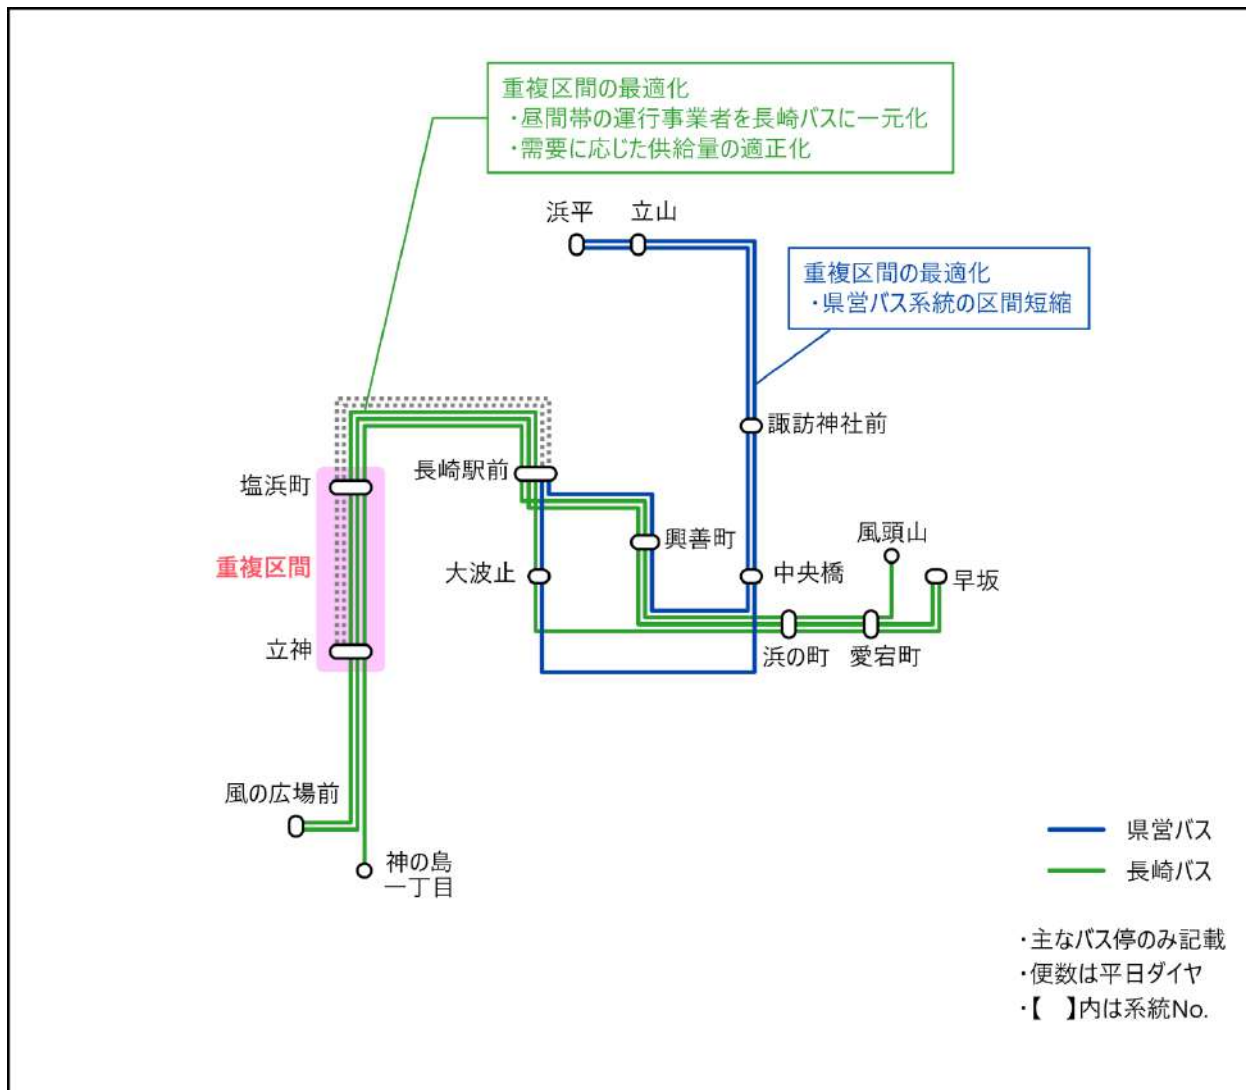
重複区間の最適化
・昼間帯の運行事業者を長崎バスに一元化
・需要に応じた供給量の適正化

浜平　立山

重複区間の最適化
・県営バス系統の区間短縮

諏訪神社前

塩浜町

長崎駅前

興善町

重複区間

大波止

中央橋

風頭山

早坂

立神

浜の町　愛宕町

風の広場前

神の島
一丁目

県営バス
長崎バス

・主なバス停のみ記載
・便数は平日ダイヤ
・【　】内は系統No.